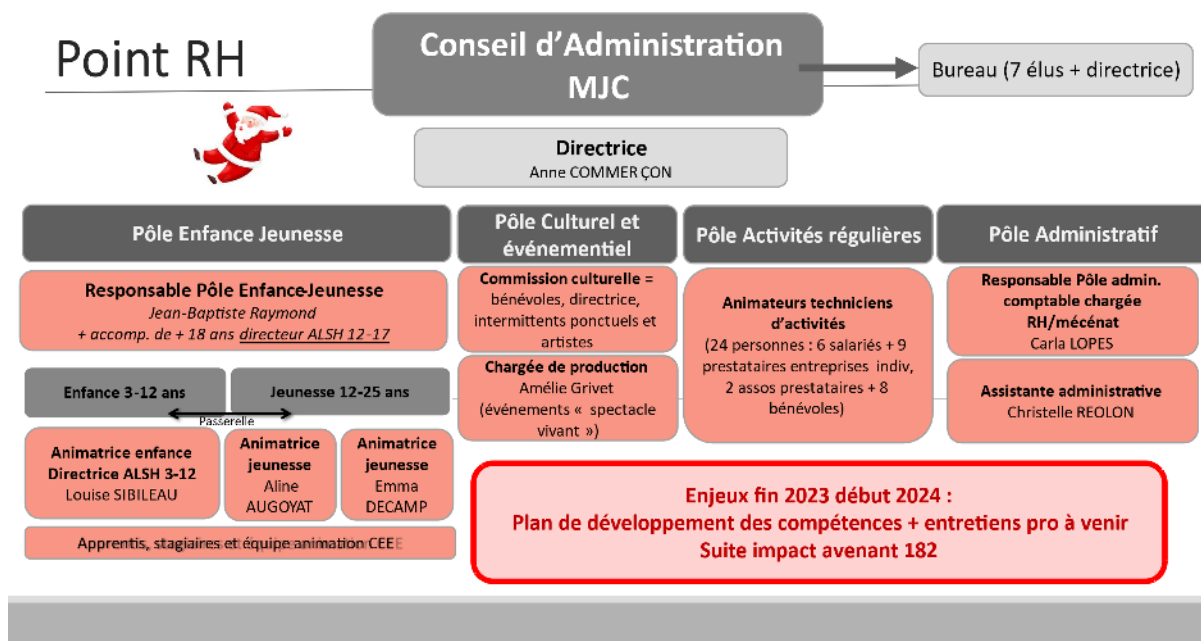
Point RH

Conseil d'Administration MJC

Bureau (7 élus + directrice)

Directrice
Anne COMMER ÇON

Pôle Enfance Jeunesse

Pôle Culturel et événementiel

Pôle Activités régulières

Pôle Administratif

Responsable Pôle Enfance-Jeunesse
Jean-Baptiste Raymond
+ accomp. de + 18 ans directeur ALSH 12-17

Enfance 3-12 ans

Jeunesse 12-25 ans

Passerelle

Animatrice enfance Directrice ALSH 3-12
Louise SIBILEAU

Animatrice jeunesse
Aline AUGOYAT

Animatrice jeunesse
Emma DECAMP

Apprentis, stagiaires et équipe animation CEE

Commission culturelle = bénévoles, directrice, intermittents ponctuels et artistes

Chargée de production
Amélie Grivet
(événements « spectacle vivant »)

Animateurs techniciens d'activités
(24 personnes : 6 salariés + 9 prestataires entreprises indiv, 2 assos prestataires + 8 bénévoles)

Responsable Pôle admin. comptable chargée RH/mécénat
Carla LOPES

Assistante administrative
Christelle REOLON

Enjeux fin 2023 début 2024 :
Plan de développement des compétences + entretiens pro à venir
Suite impact avenant 182